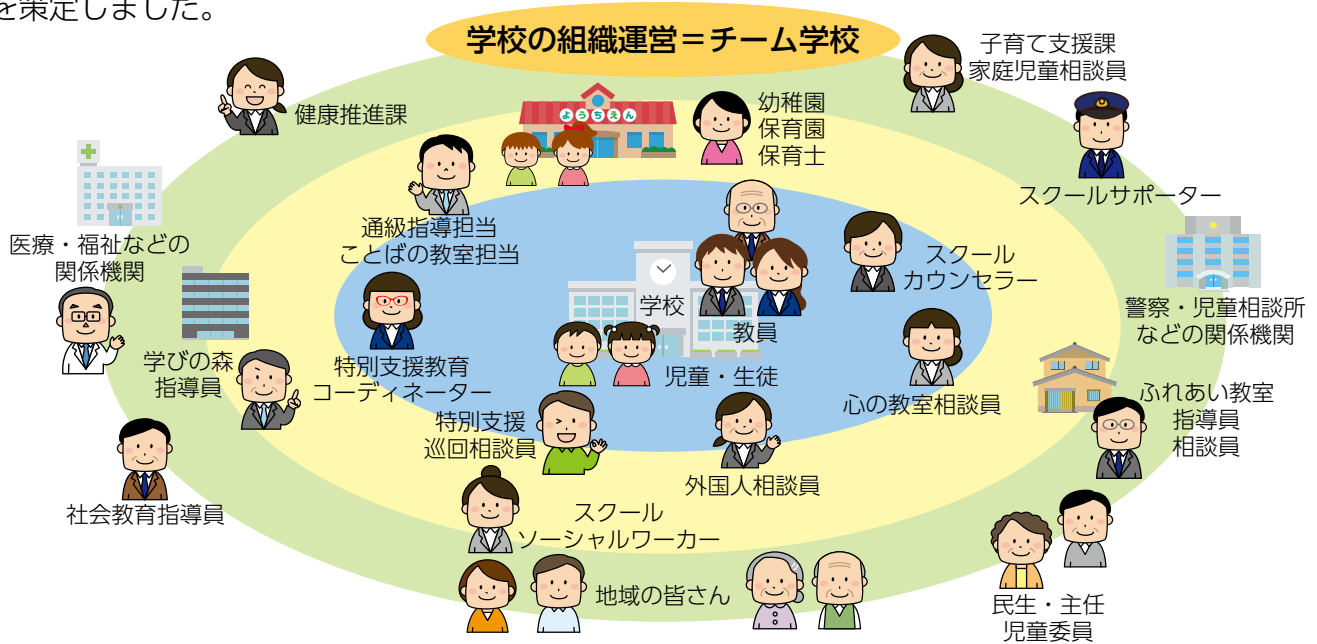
を策定しました。

学校の組織運営＝チーム学校

子育て支援課
家庭児童相談員

健康推進課

ようちえん

幼稚園
保育園
保育士

スクールサポーター

通級指導担当
ことばの教室担当

医療・福祉などの
関係機関

スクール
カウンセラー

学校

教員

警察・児童相談所
などの関係機関

学びの森
指導員

特別支援教育
コーディネーター

児童・生徒

心の教室相談員

ふれあい教室
指導員
相談員

特別支援
巡回相談員

外国人相談員

社会教育指導員

スクール
ソーシャルワーカー

地域の皆さん

民生・主任
児童委員